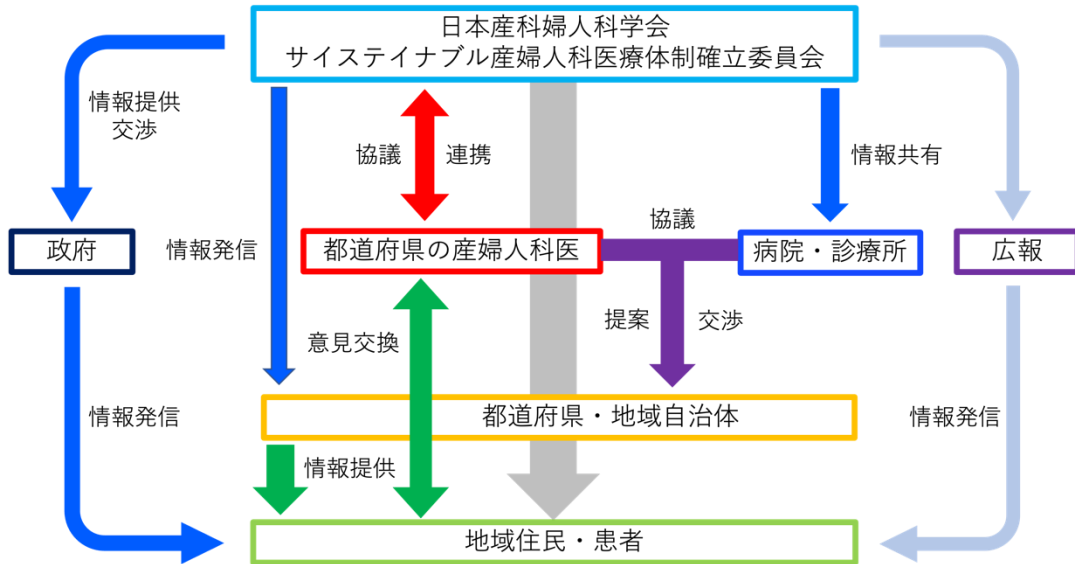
日本産科婦人科学会
サイステイナブル産婦人科医療体制確立委員会

情報提供
交渉

協議　連携

情報共有

政府

情報発信

都道府県の産婦人科医

協議

病院・診療所

広報

提案　交渉

意見交換

情報発信

都道府県・地域自治体

情報発信

情報提供

地域住民・患者